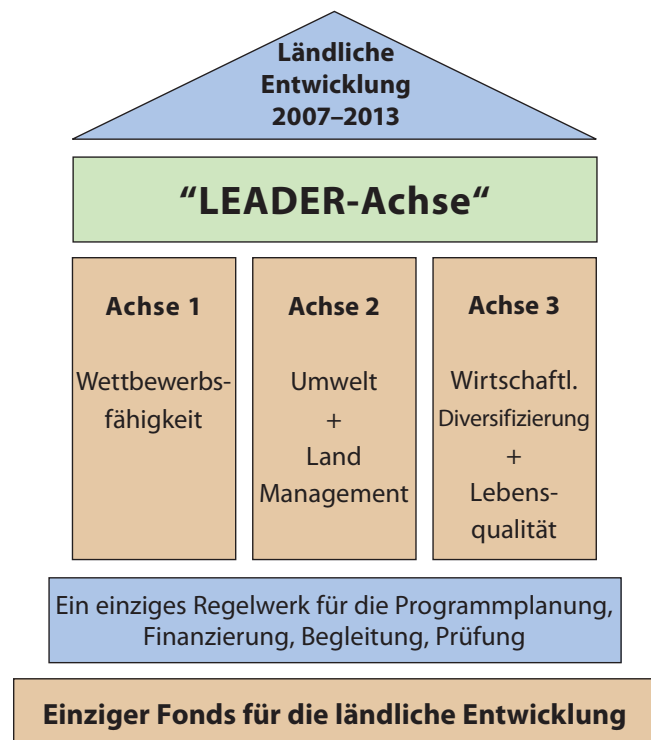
Ländliche Entwicklung 2007–2013

“LEADER-Achse“

Achse 1

Wettbewerbsfähigkeit

Achse 2

Umwelt + Land Management

Achse 3

Wirtschaftl. Diversifizierung + Lebensqualität

Ein einziges Regelwerk für die Programmplanung, Finanzierung, Begleitung, Prüfung

Einziger Fonds für die ländliche Entwicklung